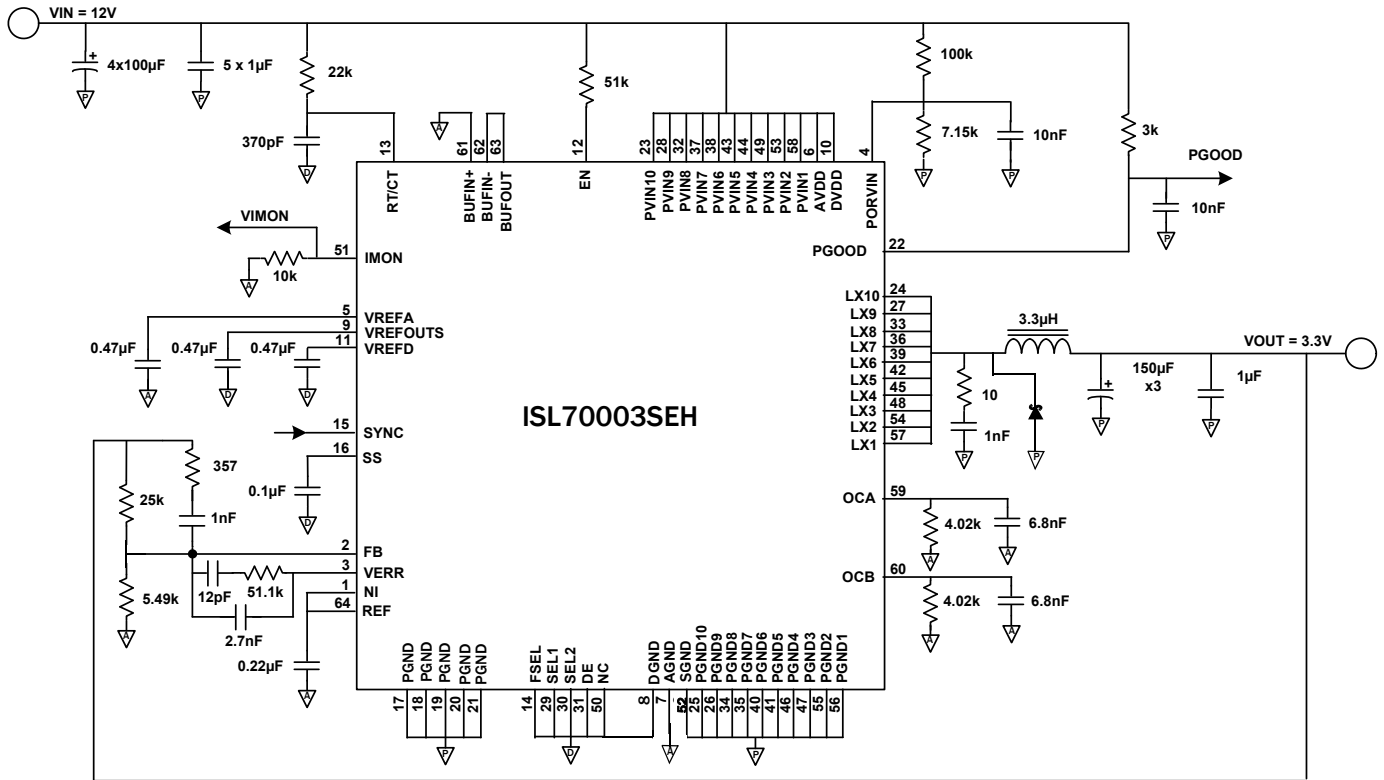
VIN = 12V
4x100µF
5 x 1µF
22k
370pF
51k
100k
7.15k
10nF
3k
PGOOD
10nF
13 RT/CT
61 BUFIN+
62 BUFIN-
63 BUFOUT
12 EN
23 PVIN10
28 PVIN9
32 PVIN8
37 PVIN7
38 PVIN6
43 PVIN5
44 PVIN4
49 PVIN3
53 PVIN2
58 PVIN1
6 AVDD
10 DVDD
4 PORVIN
VIMON
51 IMON
10k
22 PGOOD
5 VREFA
9 VREFOUTS
11 VREFD
0.47µF
0.47µF
0.47µF
LX10 24
LX9 27
LX8 33
LX7 36
LX6 39
LX5 42
LX4 45
LX3 48
LX2 54
LX1 57
3.3µH
VOUT = 3.3V
10
1nF
150µF x3
1µF
ISL70003SEH
15 SYNC
16 SS
357
25k
1nF
0.1µF
OCA 59
4.02k
6.8nF
2 FB
3 VERR
1 NI
64 REF
12pF
51.1k
5.49k
2.7nF
0.22µF
OCB 60
4.02k
6.8nF
17 PGND
18 PGND
19 PGND
20 PGND
21 PGND
14 FSEL
29 SEL1
30 SEL2
31 DE
50 NC
8 DGND
7 AGND
52 SGND
25 PGND10
26 PGND9
34 PGND8
35 PGND7
40 PGND6
41 PGND5
46 PGND4
47 PGND3
55 PGND2
56 PGND1